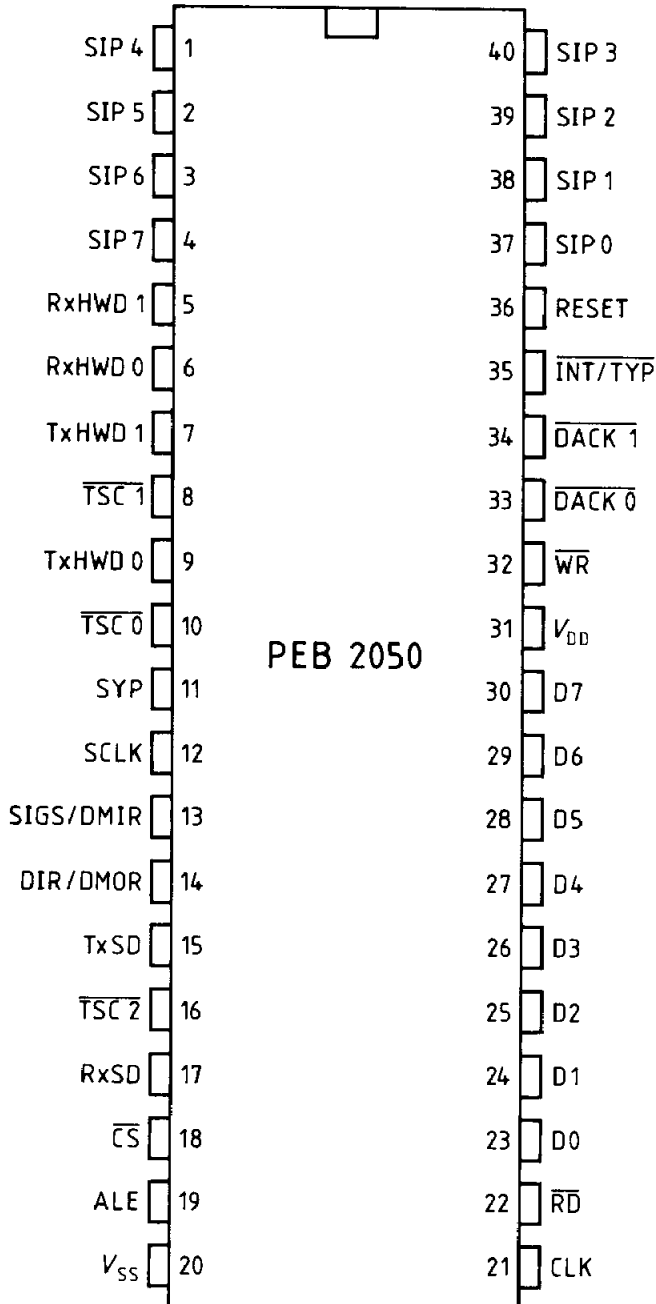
SIP 4 1
SIP 5 2
SIP 6 3
SIP 7 4
RxHWD 1 5
RxHWD 0 6
TxHWD 1 7
$\overline{\text{TSC 1}}$ 8
TxHWD 0 9
$\overline{\text{TSC 0}}$ 10
SYP 11
SCLK 12
SIGS/DMIR 13
DIR/DMOR 14
TxSD 15
$\overline{\text{TSC 2}}$ 16
RxSD 17
$\overline{\text{CS}}$ 18
ALE 19
$V_{SS}$ 20

PEB 2050

40 SIP 3
39 SIP 2
38 SIP 1
37 SIP 0
36 RESET
35 $\overline{\text{INT/TYP}}$
34 $\overline{\text{DACK 1}}$
33 $\overline{\text{DACK 0}}$
32 $\overline{\text{WR}}$
31 $V_{DD}$
30 D7
29 D6
28 D5
27 D4
26 D3
25 D2
24 D1
23 D0
22 $\overline{\text{RD}}$
21 CLK